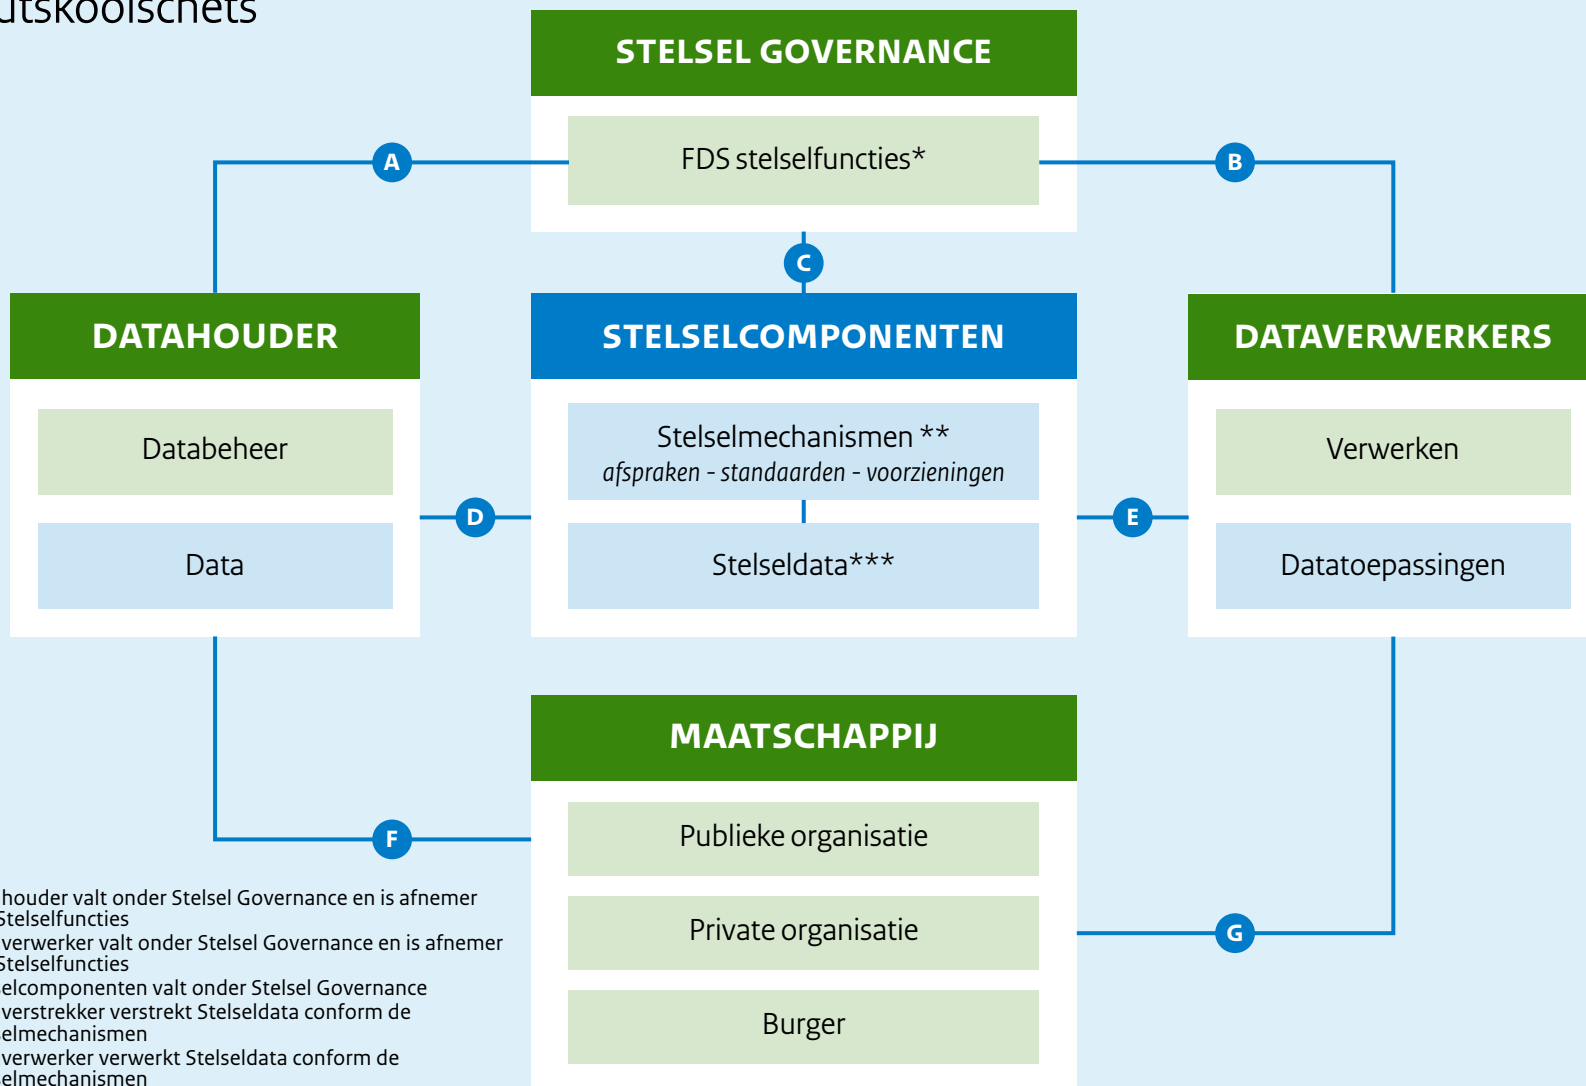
utskoolschets

STELSEL GOVERNANCE

FDS stelselfuncties*

A

B

C

DATAHOUDER

Databeheer

Data

STELSELCOMPONENTEN

Stelselmechanismen **
*afspraken - standaarden - voorzieningen*

Stelseldata***

DATAVERWERKERS

Verwerken

Datatoepassingen

D

E

MAATSCHAPPIJ

Publieke organisatie

Private organisatie

Burger

F

G

houder valt onder Stelsel Governance en is afnemer Stelselfuncties
verwerker valt onder Stelsel Governance en is afnemer Stelselfuncties
elcomponenten valt onder Stelsel Governance
verstrekker verstrekt Stelseldata conform de elmechanismen
verwerker verwerkt Stelseldata conform de elmechanismen